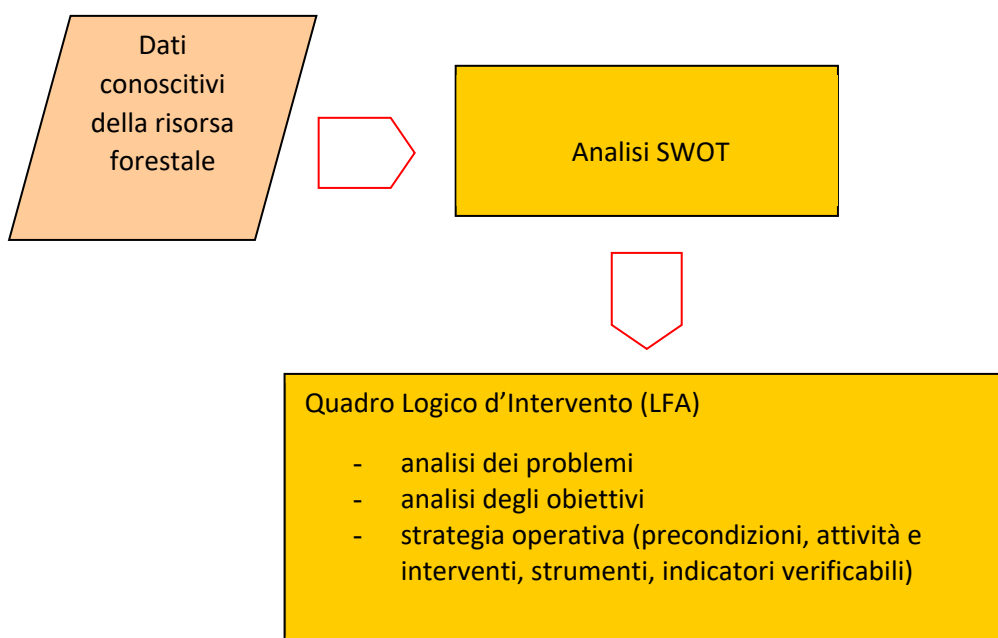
Dati conoscitivi della risorsa forestale

Analisi SWOT

Quadro Logico d’Intervento (LFA)

- analisi dei problemi
- analisi degli obiettivi
- strategia operativa (precondizioni, attività e interventi, strumenti, indicatori verificabili)